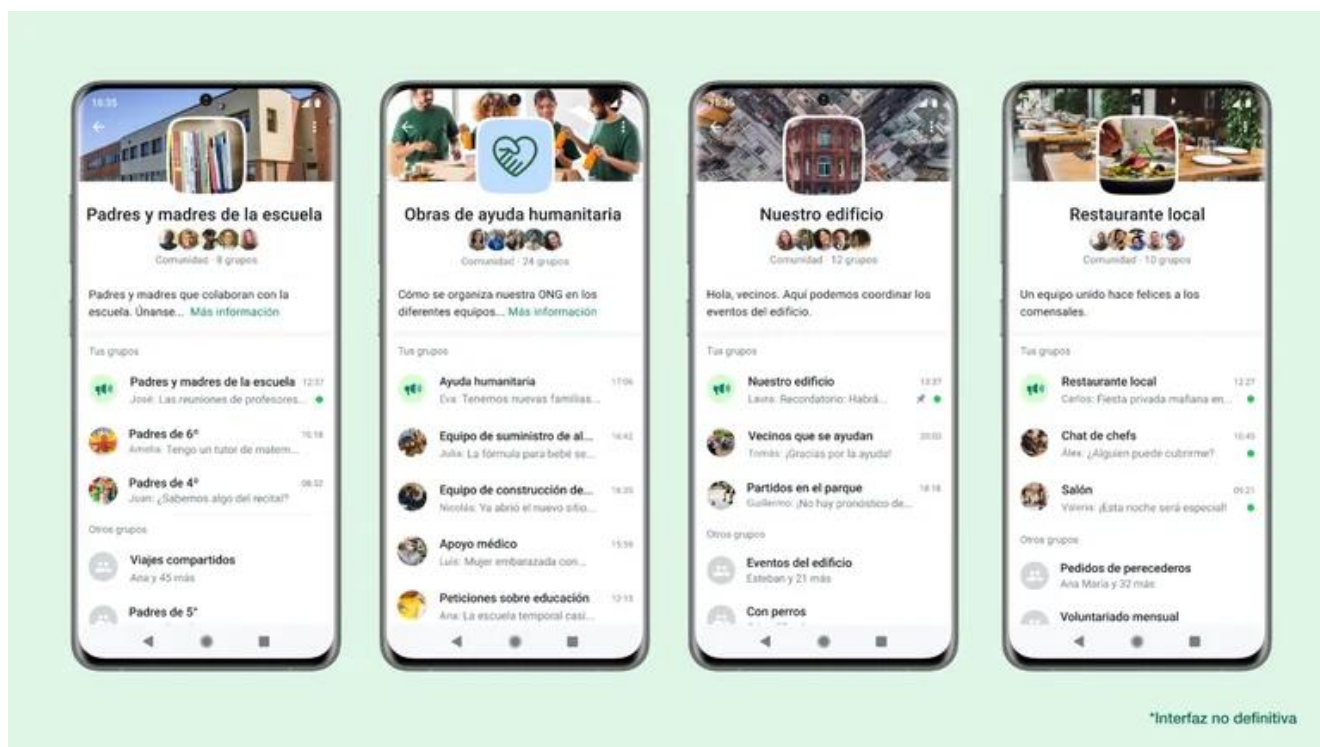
10:35

Padres y madres de la escuela

Comunidad · 8 grupos

Padres y madres que colaboran con la escuela. Únanse... Más información

Tus grupos

Padres y madres de la escuela 12:37
José: Las reuniones de profesores...

Padres de 6º 10:18
Amelia: Tengo un tutor de matem...

Padres de 4º 08:32
Joan: ¿Sabemos algo del recital?

Otros grupos

Viajes compartidos
Ana y 45 más

Padres de 5º

Obras de ayuda humanitaria

Comunidad · 24 grupos

Cómo se organiza nuestra ONG en los diferentes equipos... Más información

Tus grupos

Ayuda humanitaria 17:06
Eva: Tenemos nuevas familias...

Equipo de suministro de al... 16:42
Julia: La fórmula para bebé se...

Equipo de construcción de... 16:35
Nicolás: Ya abrió el nuevo sitio...

Apoyo médico 15:59
Luis: Mujer embarazada con...

Peticiones sobre educación 12:15
Ana: La escuela temporal casi...

Nuestro edificio

Comunidad · 12 grupos

Hola, vecinos. Aquí podemos coordinar los eventos del edificio.

Tus grupos

Nuestro edificio 12:37
Laura: Recordatorio: Habrá...

Vecinos que se ayudan 20:03
Tomás: ¡Gracias por la ayuda!

Partidos en el parque 18:18
Guillermo: ¡No hay pronóstico de...

Otros grupos

Eventos del edificio
Esteban y 21 más

Con perros

Restaurante local

Comunidad · 10 grupos

Un equipo unido hace felices a los comensales.

Tus grupos

Restaurante local 12:27
Carlos: Fiesta privada mañana en...

Chat de chefs 10:45
Alex: ¿Alguien puede cubrirme?

Salón 09:21
Valeria: ¡Esta noche será especial!

Otros grupos

Pedidos de perecederos
Ana María y 32 más

Voluntariado mensual

*Interfaz no definitiva